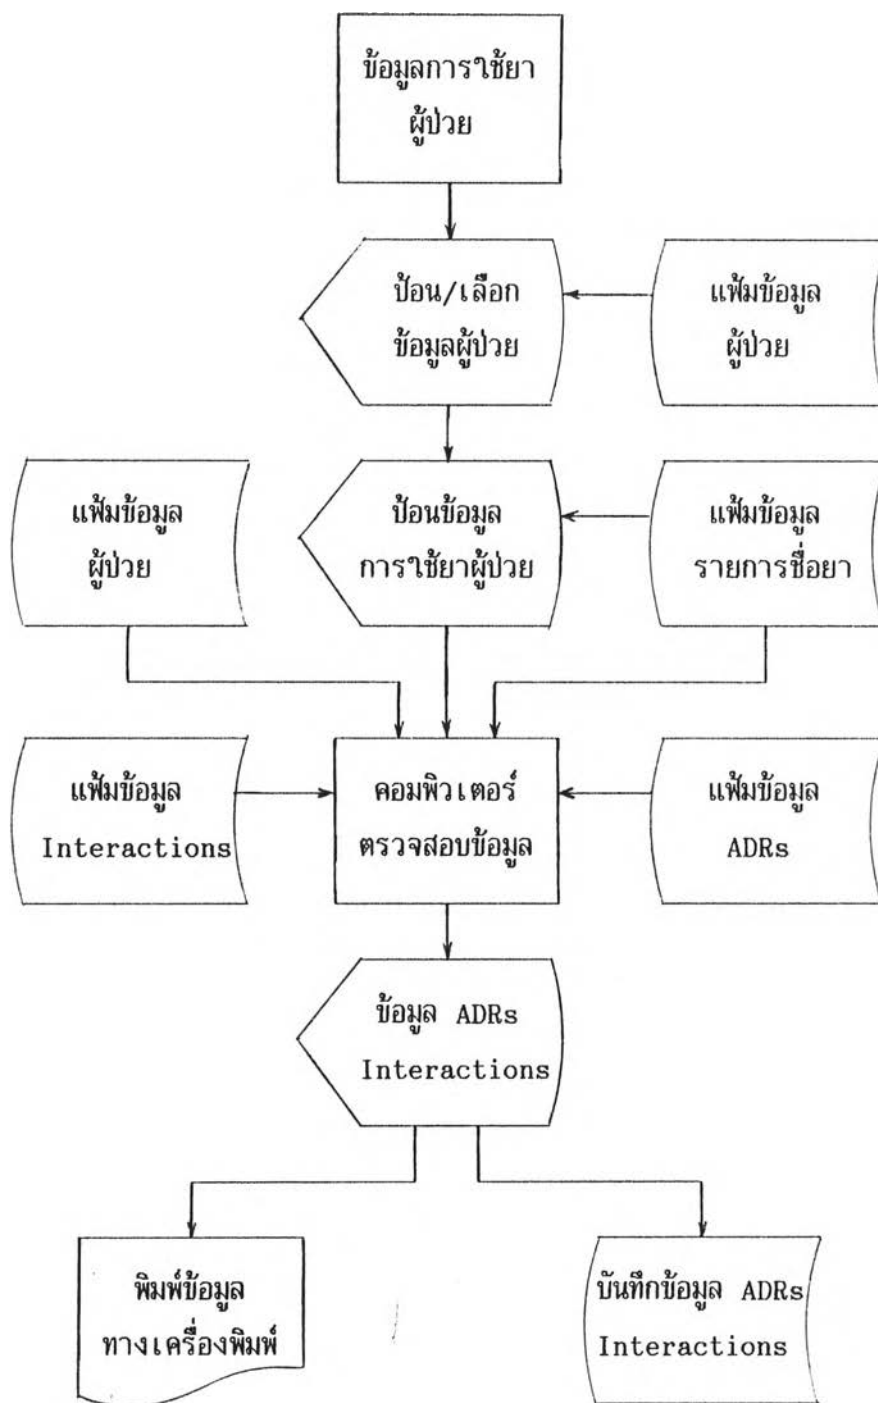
ข้อมูลการใช้ยา ผู้ป่วย

ป้อน/เลือก ข้อมูลผู้ป่วย

แฟ้มข้อมูล ผู้ป่วย

แฟ้มข้อมูล ผู้ป่วย

ป้อนข้อมูล การใช้ยาผู้ป่วย

แฟ้มข้อมูล รายการชื่อยา

แฟ้มข้อมูล Interactions

คอมพิวเตอร์ ตรวจสอบข้อมูล

แฟ้มข้อมูล ADRs

ข้อมูล ADRs Interactions

พิมพ์ข้อมูล ทางเครื่องพิมพ์

บันทึกข้อมูล ADRs Interactions